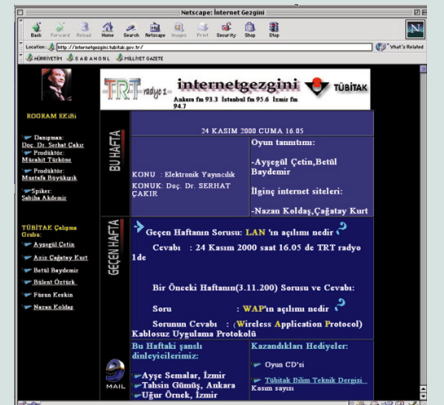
Netscape: İnternet Gezgini

Back Forward Reload Home Search Netscape Images Print Security Shop Stop

Location: http://internetgezgini.tubitak.gov.tr/

What's Related

HÜRRİYETİM SABAHONL MİLLİYET GAZETE

TRT radyo 1 internetgezgini Ankara fm 93.3 İstanbul fm 95.6 İzmir fm 94.7 TÜBİTAK

PROGRAM EKİBİ

Danışman: Doç. Dr. Serhat Çakır
Prodüktör: Mücahit Türköne
Prodüktör: Mustafa Büyükışık
Spiker: Sabiha Akdemir

TÜBİTAK Çalışma Grubu:
Ayşegül Çetin
Aziz Çağatay Kurt
Betül Baydemir
Bülent Öztürk
Fürun Keskin
Nazan Koldaş

BU HAFTA

24 KASIM 2000 CUMA 16.05

KONU : Elektronik Yayıncılık
KONUK: Doç. Dr. SERHAT ÇAKIR

Oyun tanıtımı:
--Ayşegül Çetin,Betül Baydemir
İlginç internet siteleri:
--Nazan Koldaş,Çağatay Kurt

GEÇEN HAFTA

Geçen Haftanın Sorusu: LAN 'ın açılımı nedir ?
Cevabı : 24 Kasım 2000 saat 16.05 de TRT radyo 1de

Bir Önceki Haftanın(3.11.200) Sorusu ve Cevabı:

Soru : WAP'ın açılımı nedir

Sorunun Cevabı : (Wireless Application Protocol) Kablosuz Uygulama Protokolü

MAIL

Bu Haftaki şanslı dinleyicilerimiz:
Ayşe Semalar, İzmir
Tahsin Gümüş, Ankara
Uğur Örnek, İzmir

Kazandıkları Hediyeler:
Oyun CD'si
Tübitak Bilim Teknik Dergisi Kasım sayısı